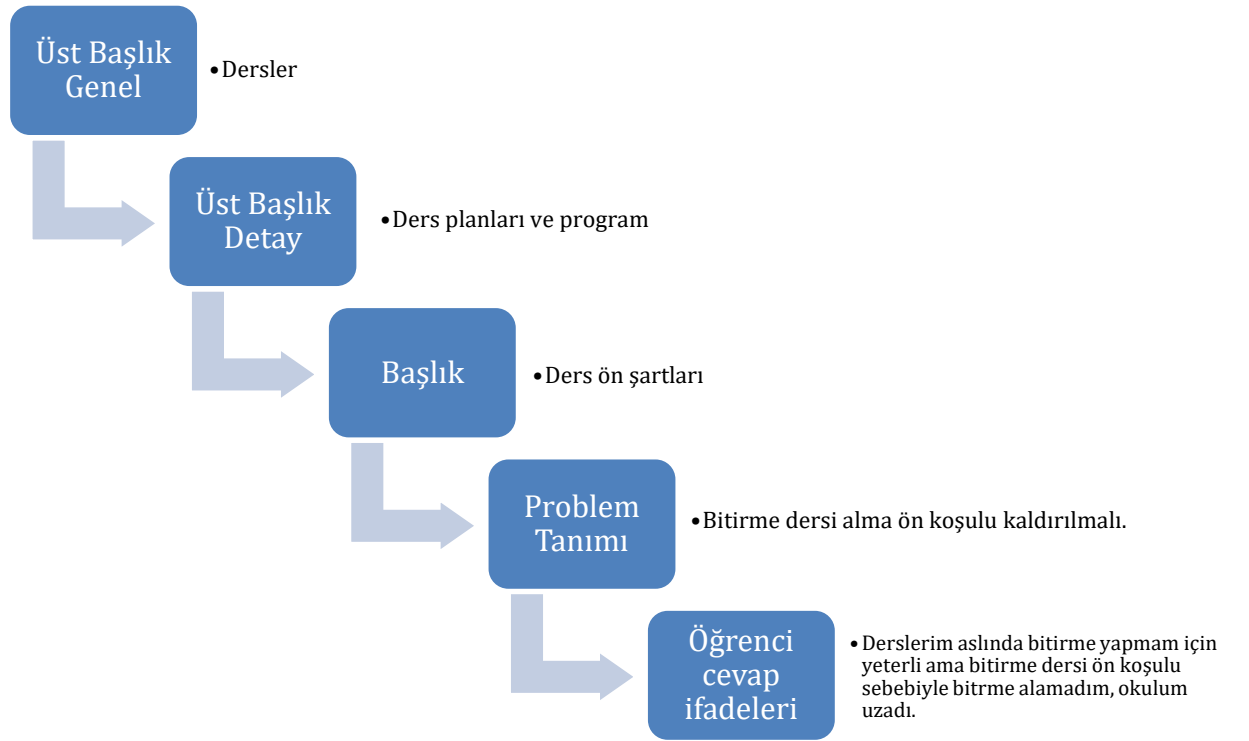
Üst Başlık Genel

• Dersler

Üst Başlık Detay

• Ders planları ve program

Başlık

• Ders ön şartları

Problem Tanımı

• Bitirme dersi alma ön koşulu kaldırılmalı.

Öğrenci cevap ifadeleri

• Derslerim aslında bitirme yapmam için yeterli ama bitirme dersi ön koşulu sebebiyle bitrme alamadım, okulum uzadı.